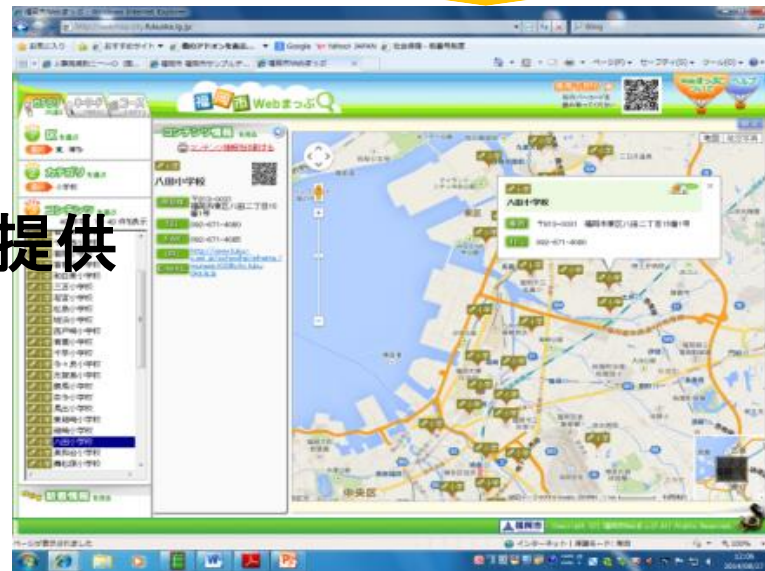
福岡市Webまっぷ - Windows Internet Explorer

http://webmap.city.fukuoka.lg.jp/

Bing

お気に入り　おすすめサイト　Google　Yahoo! JAPAN

福岡市Webまっぷ

提供

八田小学校

〒813-0031
福岡市東区八田二丁目15番1号

092-671-4080

三苫小学校

八田小学校

八田小学校

〒813-0031　福岡市東区八田二丁目15番1号

092-671-4080

中央区

福岡市

ページが表示されました

インターネット | 保護モード: 有効

100%